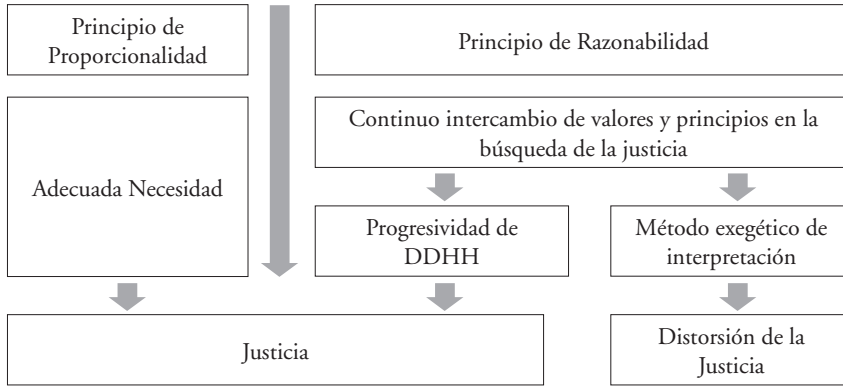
Principio de Proporcionalidad

Principio de Razonabilidad

Adecuada Necesidad

Continuo intercambio de valores y principios en la búsqueda de la justicia

Progresividad de DDHH

Método exegético de interpretación

Justicia

Distorsión de la Justicia